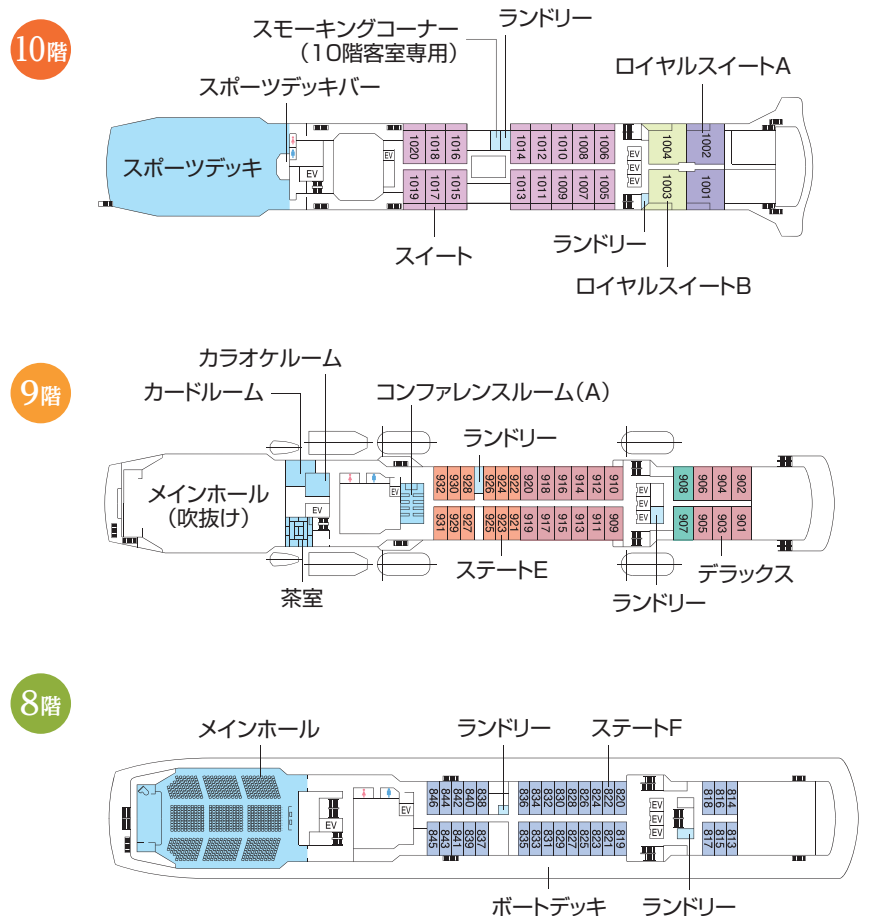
10階

スモーキングコーナー
（10階客室専用）

ランドリー

ロイヤルスイートA

スポーツデッキバー

スポーツデッキ

EV
EV
1020 1018 1016 1014 1012 1010 1008 1006
1019 1017 1015 1013 1011 1009 1007 1005
EV
EV
EV
1004 1002
1003 1001

ランドリー

スイート

ロイヤルスイートB

9階

カラオケルーム

カードルーム

コンファレンスルーム（A）

ランドリー

メインホール
（吹抜け）

EV
EV
932 930 928 926 924 922 920 918 916 914 912 910
931 929 927 925 923 921 919 917 915 913 911 909
EV
EV
EV
908 906 904 902
907 905 903 901

茶室

ステートE

ランドリー

デラックス

8階

メインホール

ランドリー

ステートF

EV
846 844 842 840 838 836 834 832 830 828 826 824 822 820
845 843 841 839 837 835 833 831 829 827 825 823 821 819
EV
EV
EV
818 816 814
817 815 813

ボートデッキ

ランドリー